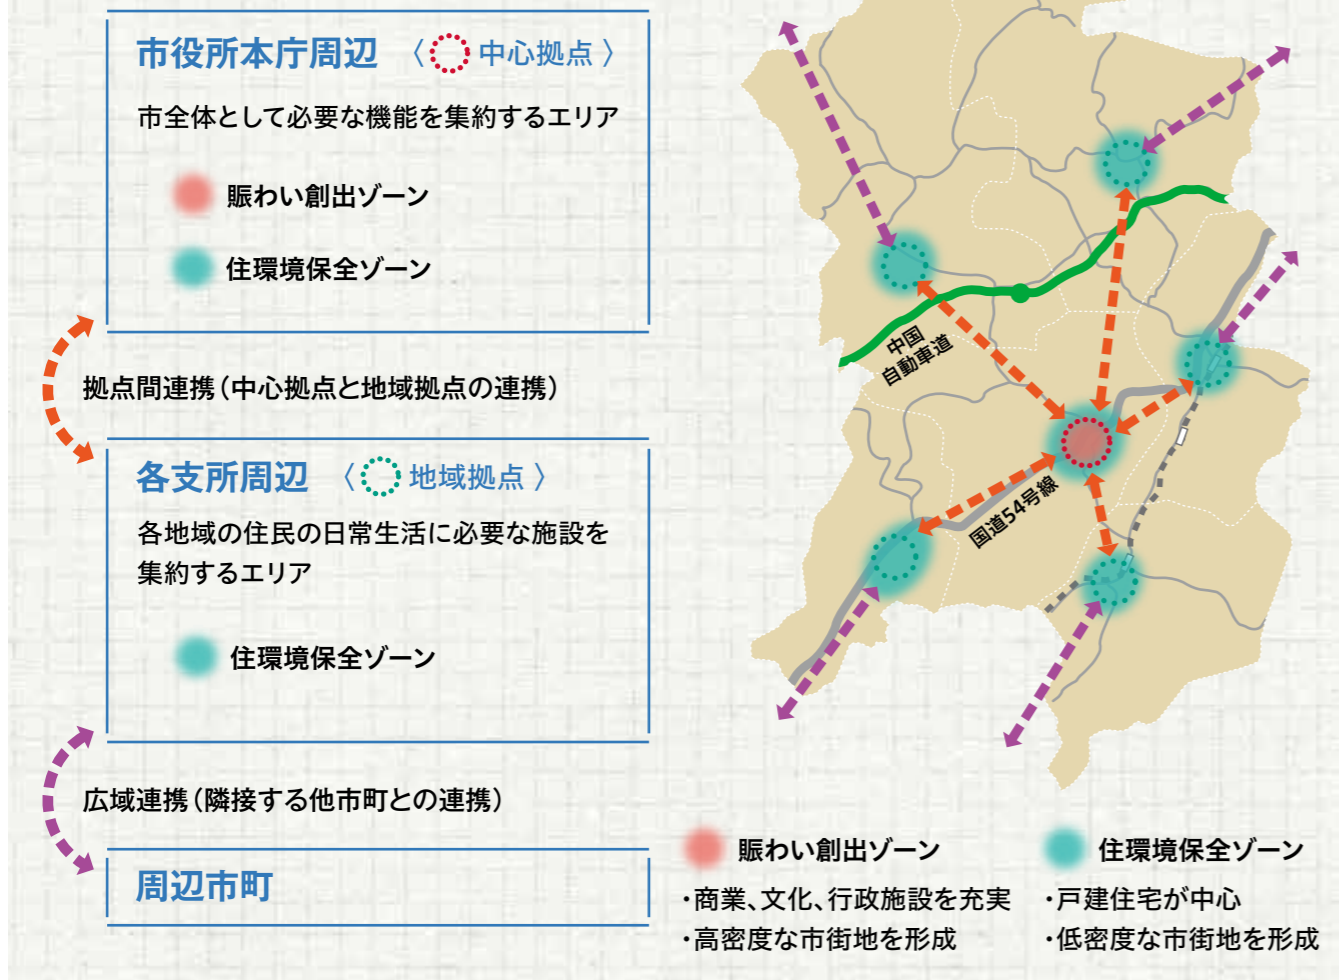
市役所本庁周辺 〈 中心拠点 〉

市全体として必要な機能を集約するエリア

賑わい創出ゾーン

住環境保全ゾーン

拠点間連携（中心拠点と地域拠点の連携）

各支所周辺 〈 地域拠点 〉

各地域の住民の日常生活に必要な施設を集約するエリア

住環境保全ゾーン

広域連携（隣接する他市町との連携）

周辺市町

中国自動車道

国道54号線

賑わい創出ゾーン
・商業、文化、行政施設を充実
・高密度な市街地を形成

住環境保全ゾーン
・戸建住宅が中心
・低密度な市街地を形成